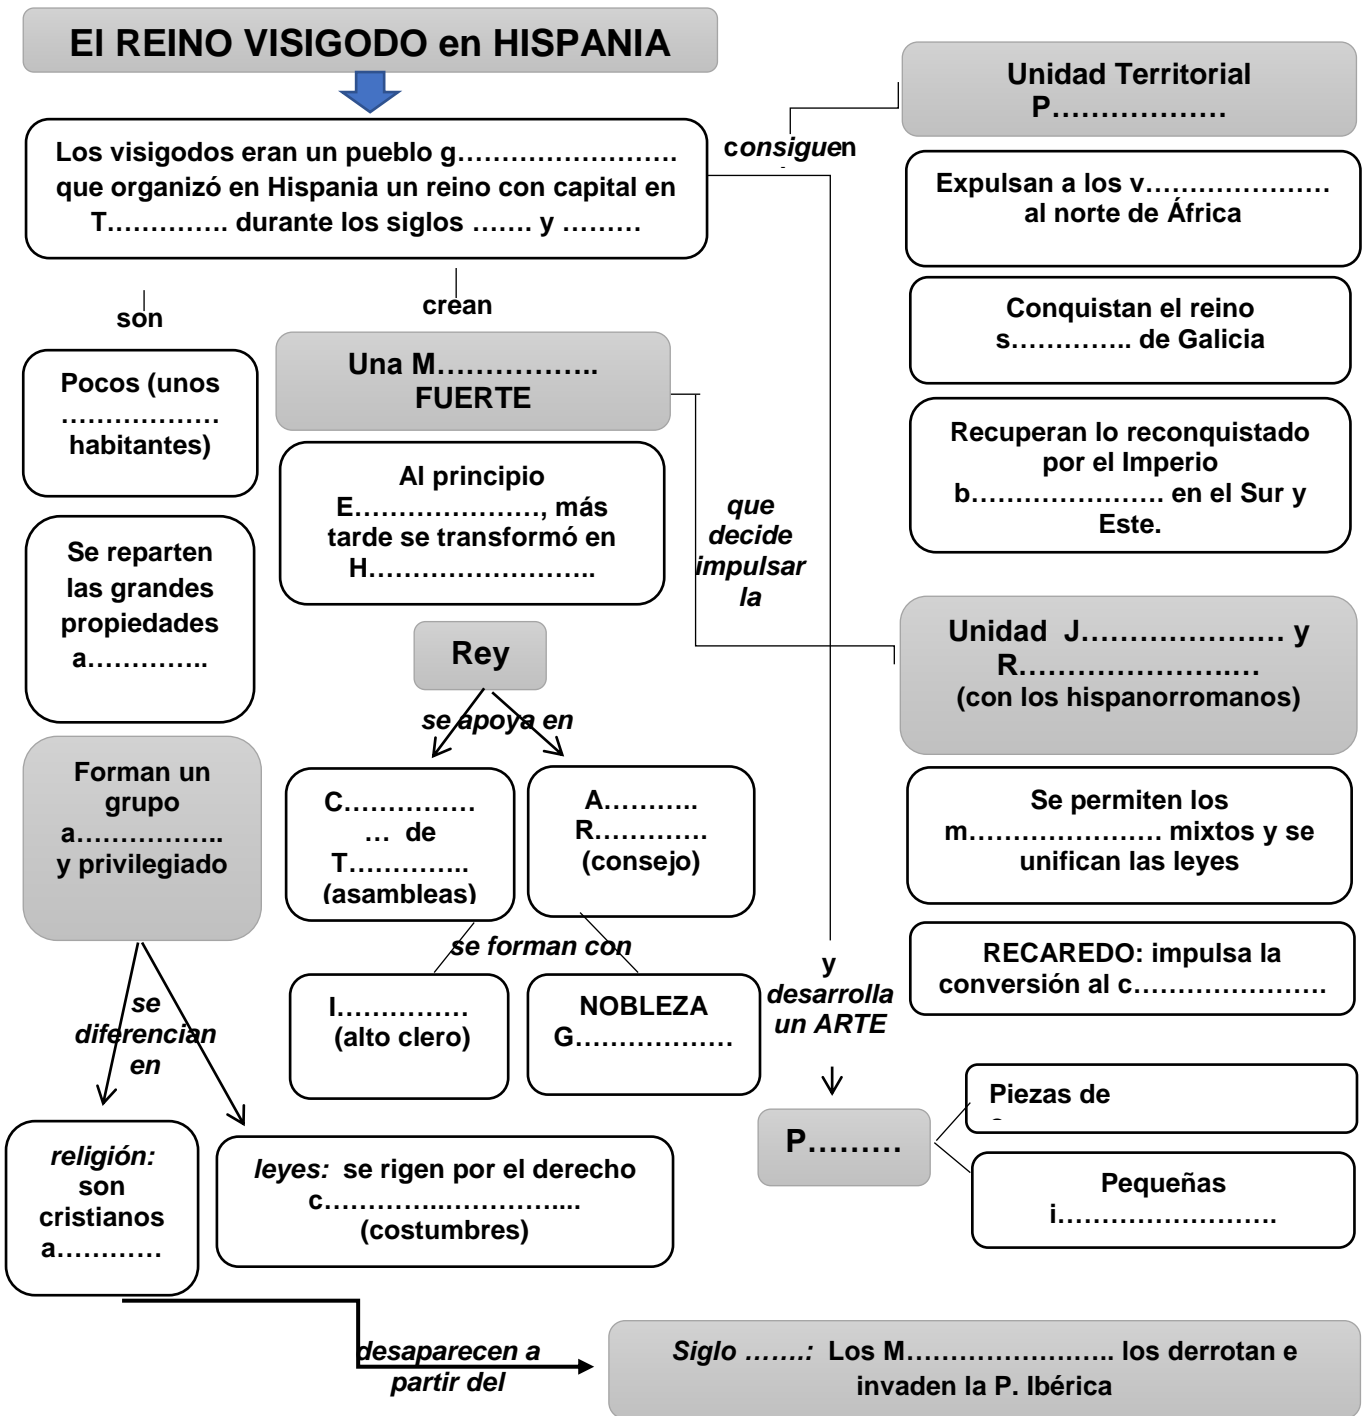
El REINO VISIGODO en HISPANIA

Los visigodos eran un pueblo g…………………… que organizó en Hispania un reino con capital en T…………. durante los siglos ……. y ………

consiguen

Unidad Territorial P………………

Expulsan a los v………………… al norte de África

Conquistan el reino s…………. de Galicia

Recuperan lo reconquistado por el Imperio b………………… en el Sur y Este.

son

Pocos (unos ……………… habitantes)

Se reparten las grandes propiedades a…………..

Forman un grupo a…………….. y privilegiado

crean

Una M……………… FUERTE

Al principio E…………………, más tarde se transformó en H……………………..

que decide impulsar la

Unidad J………………… y R…………………… (con los hispanorromanos)

Se permiten los m…………………. mixtos y se unifican las leyes

RECAREDO: impulsa la conversión al c…………………

Rey

se apoya en

C…………… … de T………….. (asambleas)

A………. R…………. (consejo)

se forman con

I…………… (alto clero)

NOBLEZA G………………

y desarrolla un ARTE

P………

Piezas de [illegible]

Pequeñas i……………………

se diferencian en

religión: son cristianos a…………

leyes: se rigen por el derecho c……………………….. (costumbres)

desaparecen a partir del

Siglo …….: Los M…………………… los derrotan e invaden la P. Ibérica